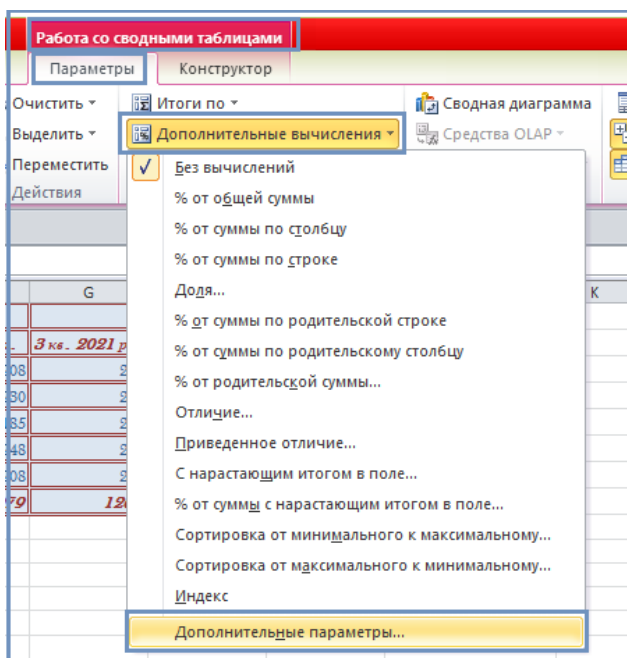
Работа со сводными таблицами

Параметры

Конструктор

Очистить

Выделить

Переместить

Действия

Итоги по

Дополнительные вычисления

Сводная диаграмма

Средства OLAP

G

K

3 кв. 2021 г

Без вычислений

% от общей суммы

% от суммы по столбцу

% от суммы по строке

Доля...

% от суммы по родительской строке

% от суммы по родительскому столбцу

% от родительской суммы...

Отличие...

Приведенное отличие...

С нарастающим итогом в поле...

% от суммы с нарастающим итогом в поле...

Сортировка от минимального к максимальному...

Сортировка от максимального к минимальному...

Индекс

Дополнительные параметры...